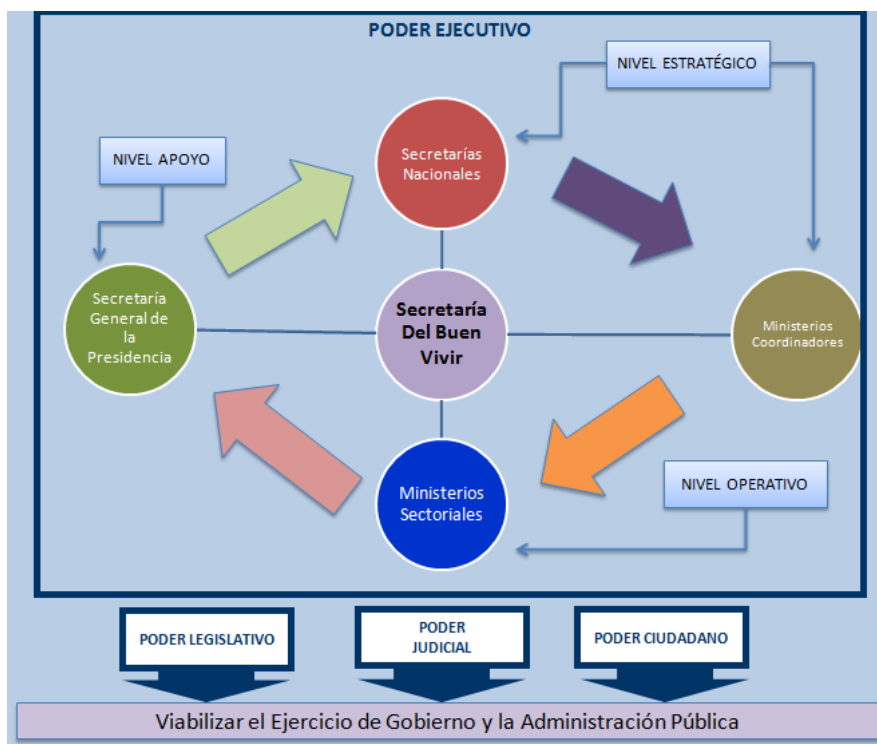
PODER EJECUTIVO

NIVEL ESTRATÉGICO

NIVEL APOYO

Secretarías Nacionales

Secretaría General de la Presidencia

Secretaría Del Buen Vivir

Ministerios Coordinadores

Ministerios Sectoriales

NIVEL OPERATIVO

PODER LEGISLATIVO

PODER JUDICIAL

PODER CIUDADANO

Viabilizar el Ejercicio de Gobierno y la Administración Pública